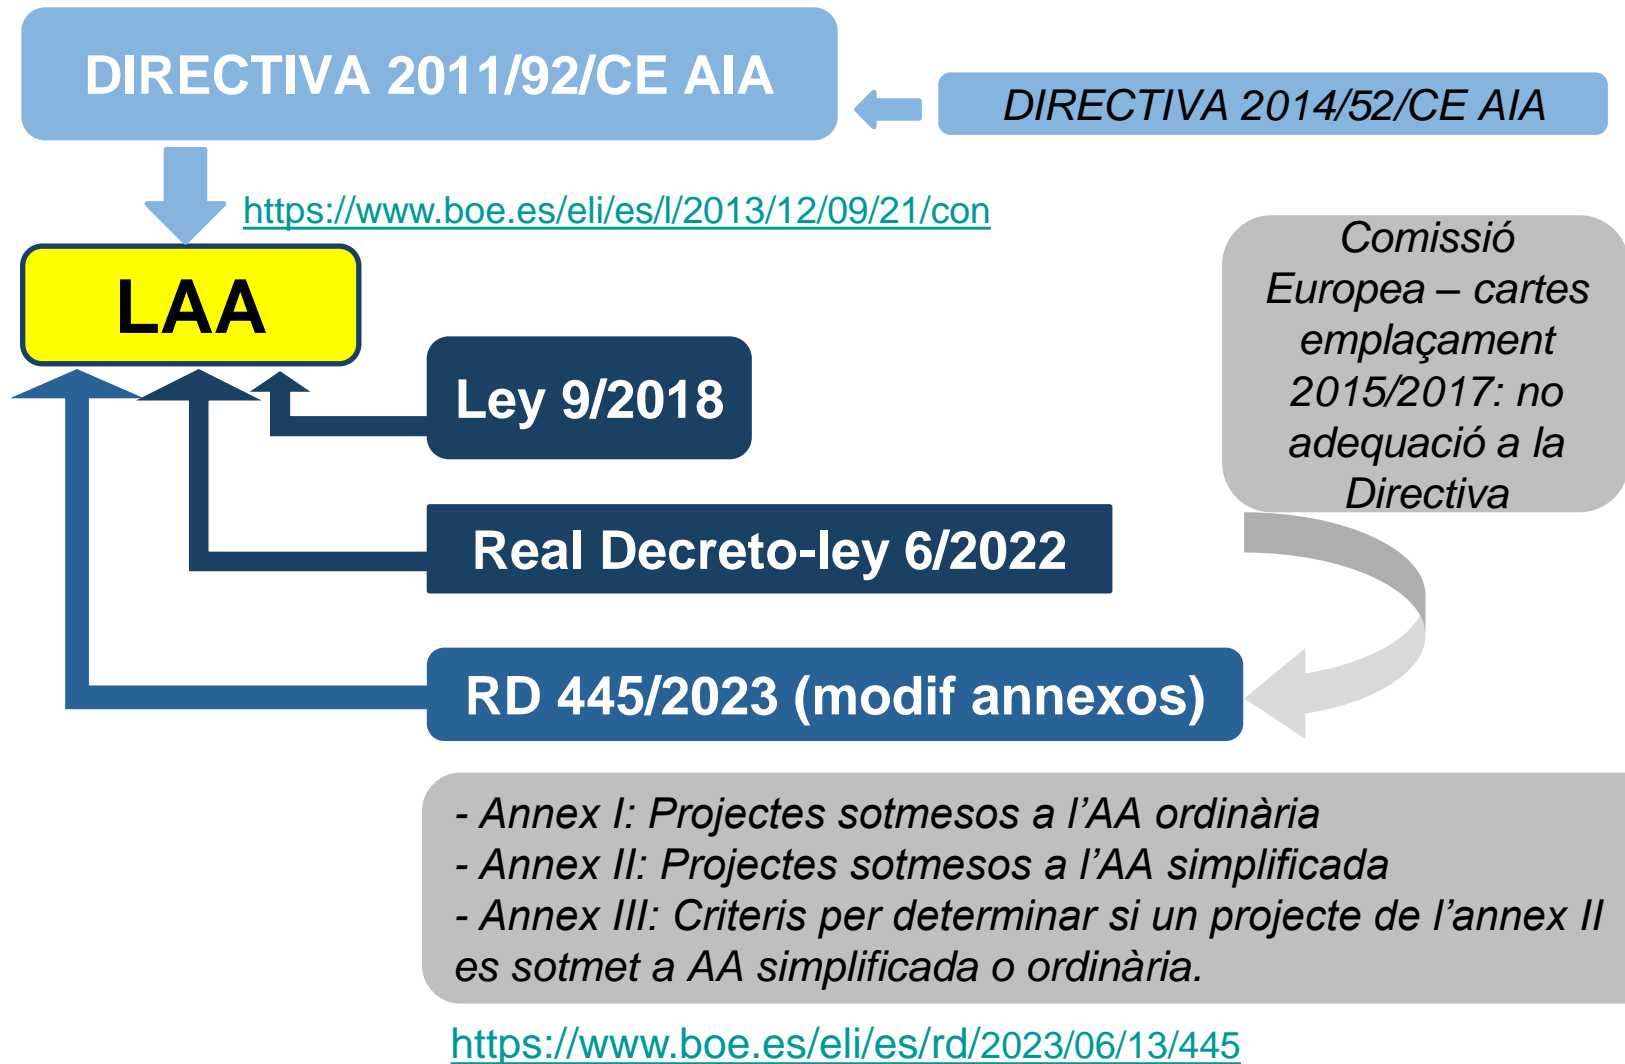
DIRECTIVA 2011/92/CE AIA

DIRECTIVA 2014/52/CE AIA

https://www.boe.es/eli/es/l/2013/12/09/21/con

LAA

Comissió Europea – cartes emplaçament 2015/2017: no adequació a la Directiva

Ley 9/2018

Real Decreto-ley 6/2022

RD 445/2023 (modif annexos)

- Annex I: Projectes sotmesos a l'AA ordinària
- Annex II: Projectes sotmesos a l'AA simplificada
- Annex III: Criteris per determinar si un projecte de l'annex II es sotmet a AA simplificada o ordinària.

https://www.boe.es/eli/es/rd/2023/06/13/445